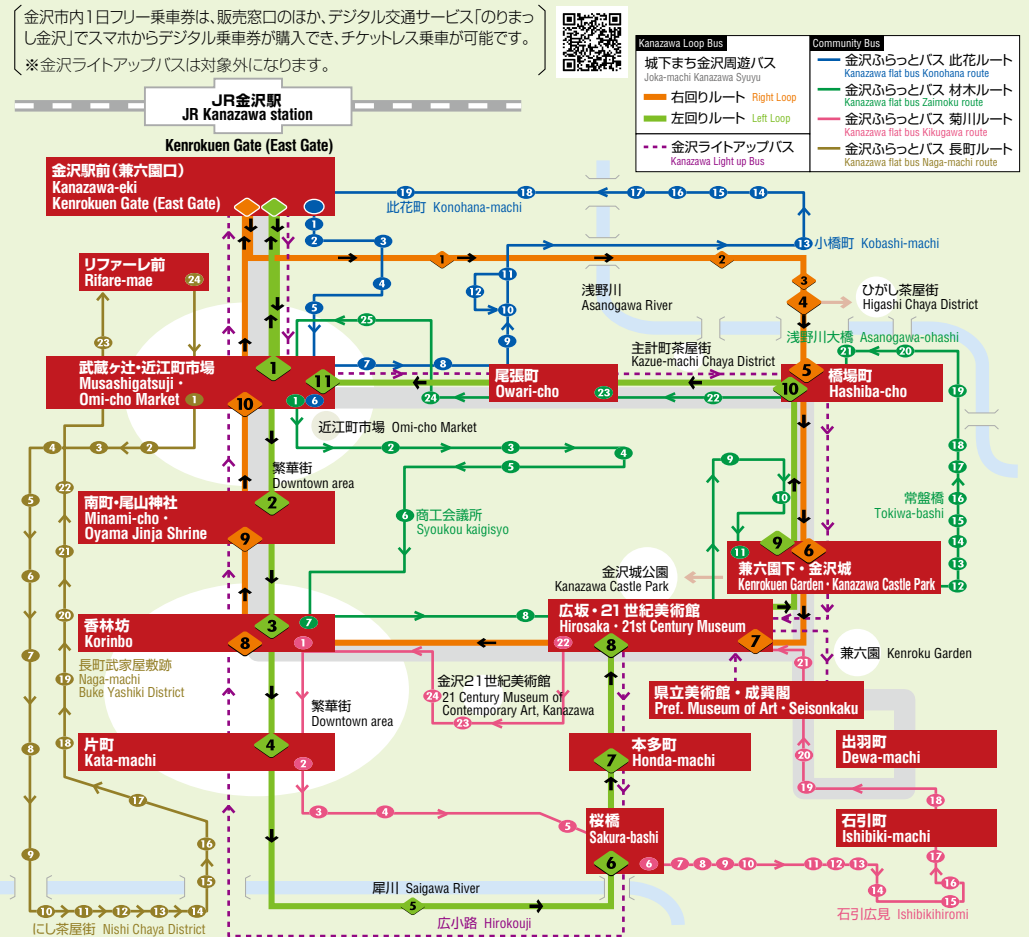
金沢市内1日フリー乗車券は、販売窓口のほか、デジタル交通サービス「のりまっし金沢」でスマホからデジタル乗車券が購入でき、チケットレス乗車が可能です。
※金沢ライトアップバスは対象外になります。

JR金沢駅
JR Kanazawa station
Kenrokuen Gate (East Gate)

Kanazawa Loop Bus
城下まち金沢周遊バス
Joka-machi Kanazawa Syuyu
右回りルート Right Loop
左回りルート Left Loop
金沢ライトアップバス
Kanazawa Light up Bus

Community Bus
金沢ふらっとバス 此花ルート
Kanazawa flat bus Konohana route
金沢ふらっとバス 材木ルート
Kanazawa flat bus Zaimoku route
金沢ふらっとバス 菊川ルート
Kanazawa flat bus Kikugawa route
金沢ふらっとバス 長町ルート
Kanazawa flat bus Naga-machi route

金沢駅前(兼六園口)
Kanazawa-eki
Kenrokuen Gate (East Gate)

此花町 Konohana-machi
小橋町 Kobashi-machi
リファーレ前
Rifare-mae
浅野川
Asanogawa River
ひがし茶屋街
Higashi Chaya District
浅野川大橋 Asanogawa-ohashi
主計町茶屋街
Kazue-machi Chaya District
武蔵ヶ辻・近江町市場
Musashigatsuji・
Omi-cho Market
尾張町
Owari-cho
橋場町
Hashiba-cho
近江町市場 Omi-cho Market
繁華街
Downtown area
商工会議所
Syoukou kaigisyo
常盤橋
Tokiwa-bashi
南町・尾山神社
Minami-cho・
Oyama Jinja Shrine
兼六園下・金沢城
Kenrokuen Garden・Kanazawa Castle Park
金沢城公園
Kanazawa Castle Park
香林坊
Korinbo
広坂・21世紀美術館
Hirosaka・21st Century Museum
兼六園 Kenroku Garden
長町武家屋敷跡
Naga-machi
Buke Yashiki District
金沢21世紀美術館
21 Century Museum of Contemporary Art, Kanazawa
県立美術館・成巽閣
Pref. Museum of Art・Seisonkaku
繁華街
Downtown area
片町
Kata-machi
本多町
Honda-machi
出羽町
Dewa-machi
石引町
Ishibiki-machi
桜橋
Sakura-bashi
犀川 Saigawa River
広小路 Hirokouji
石引広見 Ishibikihiromi
にし茶屋街 Nishi Chaya District